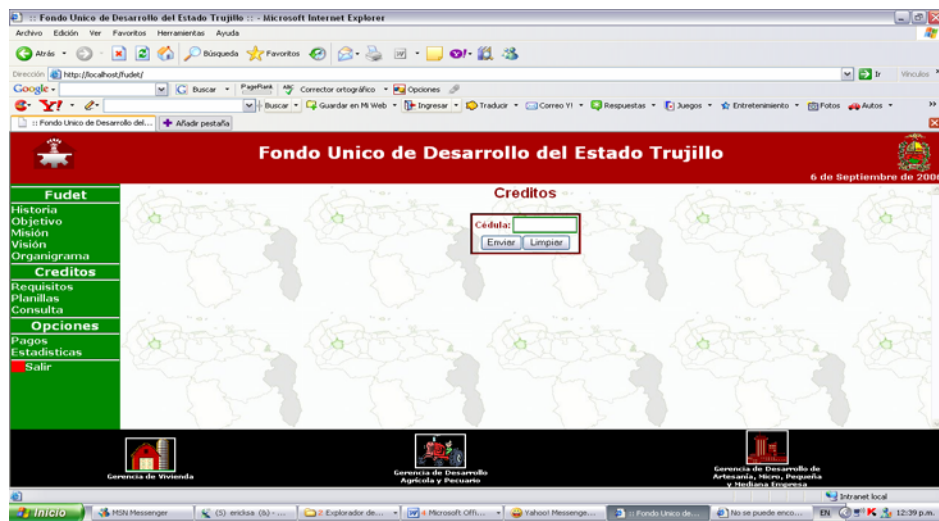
:: Fondo Unico de Desarrollo del Estado Trujillo :: - Microsoft Internet Explorer

Archivo Edición Ver Favoritos Herramientas Ayuda

Atrás Búsqueda Favoritos

Dirección http://localhost/fudet/ Ir Vínculos

Google Buscar PageRank Corrector ortográfico Opciones

Y! Buscar Guardar en Mi Web Ingresar Traducir Correo Y! Respuestas Juegos Entretenimiento Fotos Autos

:: Fondo Unico de Desarrollo del... Añadir pestaña

Fondo Unico de Desarrollo del Estado Trujillo

6 de Septiembre de 200

Fudet
Historia
Objetivo
Misión
Visión
Organigrama
Creditos
Requisitos
Planillas
Consulta
Opciones
Pagos
Estadisticas
Salir

Creditos

Cédula:
Enviar Limpiar

Gerencia de Vivienda

Gerencia de Desarrollo Agricola y Pecuario

Gerencia de Desarrollo de Artesanía, Micro, Pequeña y Mediana Empresa

Intranet local

Inicio MSN Messenger (5) ericksa (lk) - ... 2 Explorador de... 4 Microsoft Offi... Yahoo! Messenge... :: Fondo Unico de... No se puede enco... EN 12:39 p.m.